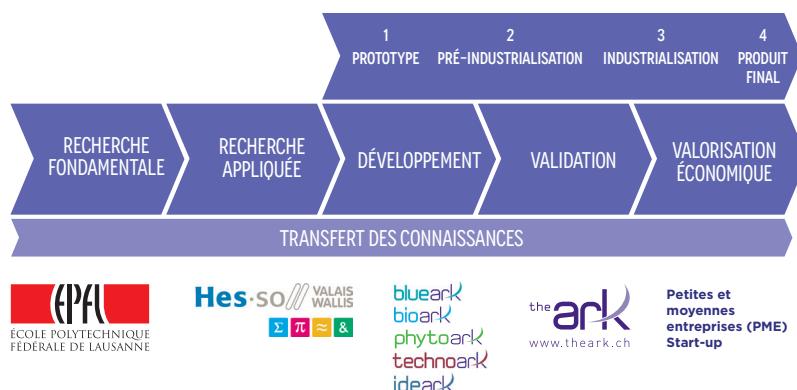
1
PROTOTYPE

2
PRÉ-INDUSTRIALISATION

3
INDUSTRIALISATION

4
PRODUIT FINAL

RECHERCHE FONDAMENTALE

RECHERCHE APPLIQUÉE

DÉVELOPPEMENT

VALIDATION

VALORISATION ÉCONOMIQUE

TRANSFERT DES CONNAISSANCES

EPFL
ÉCOLE POLYTECHNIQUE FÉDÉRALE DE LAUSANNE

Hes·so VALAIS WALLIS
Σ π ≈ &

blueark
bioark
phytoark
technoark
ideark

the ark
www.theark.ch

Petites et moyennes entreprises (PME)
Start-up